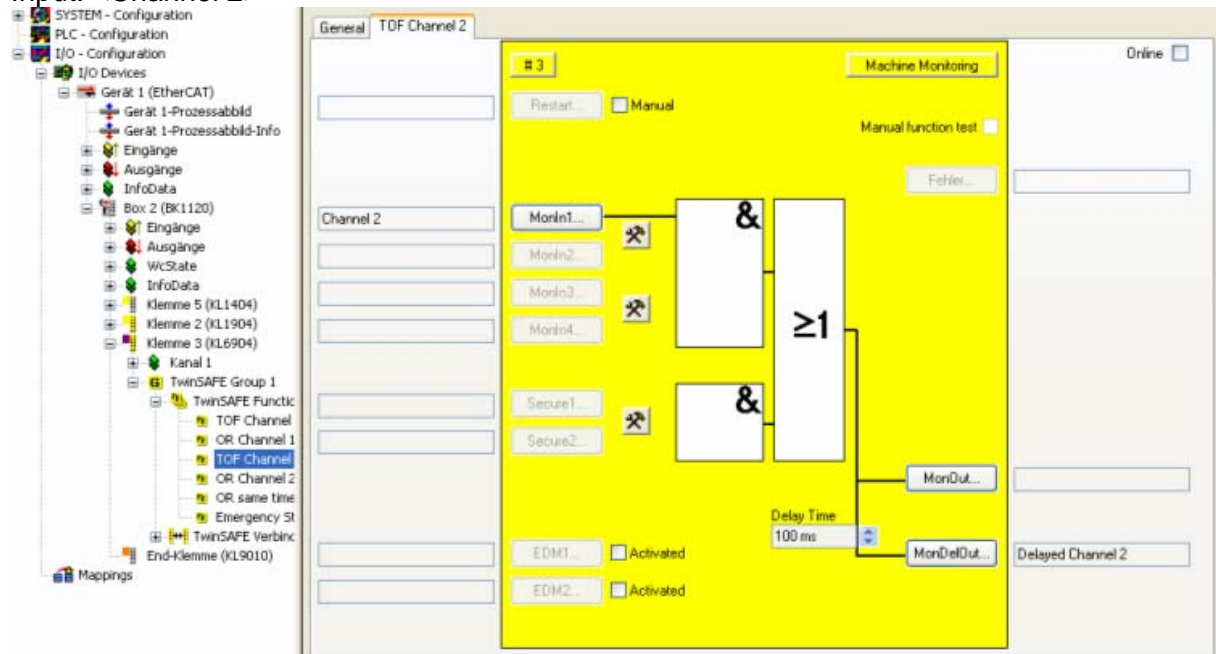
input "Channel 2"

SYSTEM - Configuration
PLC - Configuration
I/O - Configuration
I/O Devices
Gerät 1 (EtherCAT)
Gerät 1-Prozessabbild
Gerät 1-Prozessabbild-Info
Eingänge
Ausgänge
InfoData
Box 2 (BK1120)
Eingänge
Ausgänge
WcState
InfoData
Klemme 5 (KL1404)
Klemme 2 (KL1904)
Klemme 3 (KL6904)
Kanal 1
TwinSAFE Group 1
TwinSAFE Functic
TOF Channel
OR Channel 1
TOF Channel
OR Channel 2
OR same time
Emergency St
TwinSAFE Verbinc
End-Klemme (KL9010)
Mappings

General | TOF Channel 2

#3
Machine Monitoring
Online
Restart...
Manual
Manual function test
Fehler...
Channel 2
MonIn1...
MonIn2...
MonIn3...
MonIn4...
&
≥1
Secure1...
Secure2...
&
MonOut...
Delay Time
100 ms
MonDelOut...
Delayed Channel 2
EDM1...
Activated
EDM2...
Activated